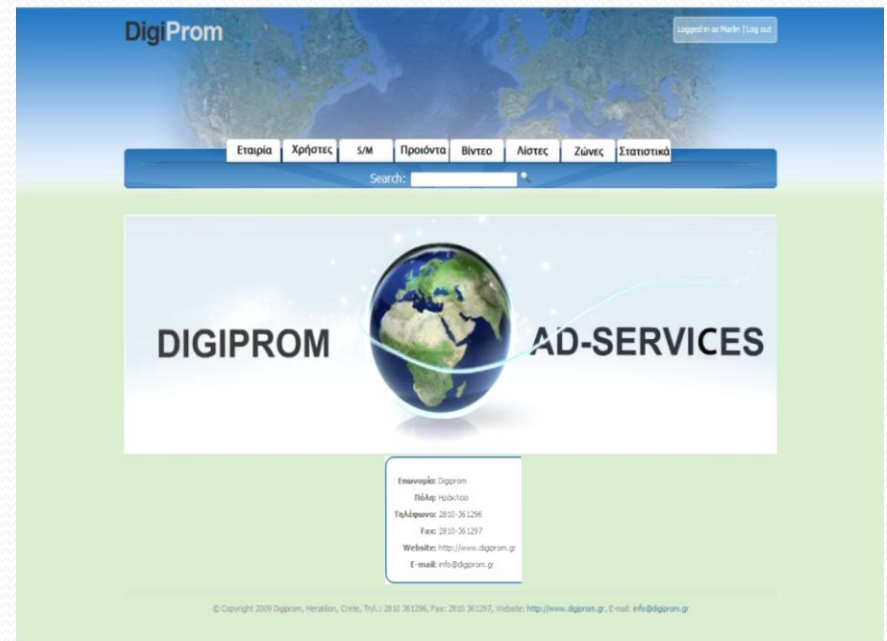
DigiProm

Logged in as Marlin | Log out

Εταιρία Χρήστες S/M Προιόντα Βίντεο Λίστες Ζώνες Στατιστικά

Search:

DIGIPROM AD-SERVICES

Επωνυμία: Digiprom
Πόλη: Ηράκλειο
Τηλέφωνο: 2810-361296
Fax: 2810-361297
Website: http://www.digiprom.gr
E-mail: info@digiprom.gr

© Copyright 2009 Digiprom, Heraklion, Crete, Tηλ.: 2810 361296, Fax: 2810 361297, Website: http://www.digiprom.gr, E-mail: info@digiprom.gr